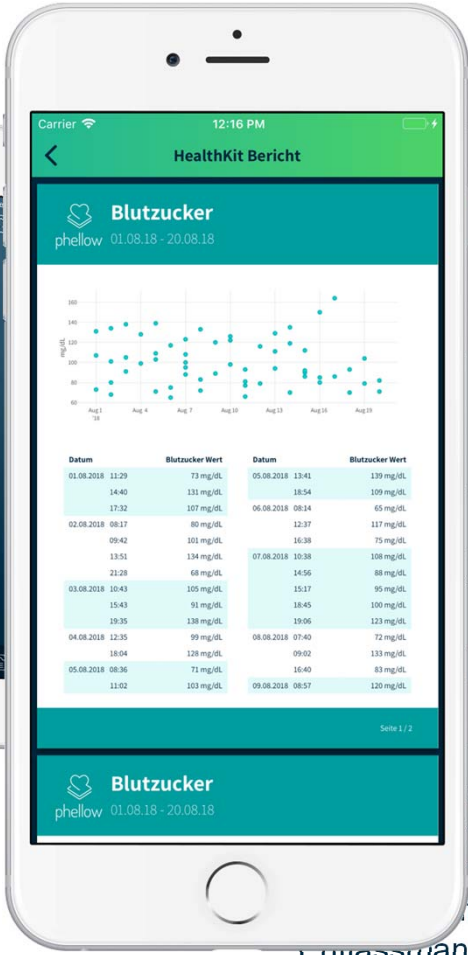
Carrier 12:16 PM

HealthKit Bericht

phellow
Blutzucker
01.08.18 - 20.08.18

160
140
120
100
80
60
mg/dL
Aug 1 '18
Aug 4
Aug 7
Aug 10
Aug 13
Aug 16
Aug 19

| Datum | | Blutzucker Wert |
|---|---|---|
| 01.08.2018 | 11:29 | 73 mg/dL |
| | 14:40 | 131 mg/dL |
| | 17:32 | 107 mg/dL |
| 02.08.2018 | 08:17 | 80 mg/dL |
| | 09:42 | 101 mg/dL |
| | 13:51 | 134 mg/dL |
| | 21:28 | 68 mg/dL |
| 03.08.2018 | 10:43 | 105 mg/dL |
| | 15:43 | 91 mg/dL |
| | 19:35 | 138 mg/dL |
| 04.08.2018 | 12:35 | 99 mg/dL |
| | 18:04 | 128 mg/dL |
| 05.08.2018 | 08:36 | 71 mg/dL |
| | 11:02 | 103 mg/dL |

| Datum | | Blutzucker Wert |
|---|---|---|
| 05.08.2018 | 13:41 | 139 mg/dL |
| | 18:54 | 109 mg/dL |
| 06.08.2018 | 08:14 | 65 mg/dL |
| | 12:37 | 117 mg/dL |
| | 16:38 | 75 mg/dL |
| 07.08.2018 | 10:38 | 108 mg/dL |
| | 14:56 | 88 mg/dL |
| | 15:17 | 95 mg/dL |
| | 18:45 | 100 mg/dL |
| | 19:06 | 123 mg/dL |
| 08.08.2018 | 07:40 | 72 mg/dL |
| | 09:02 | 133 mg/dL |
| | 16:40 | 83 mg/dL |
| 09.08.2018 | 08:57 | 120 mg/dL |

Seite 1 / 2

phellow
Blutzucker
01.08.18 - 20.08.18